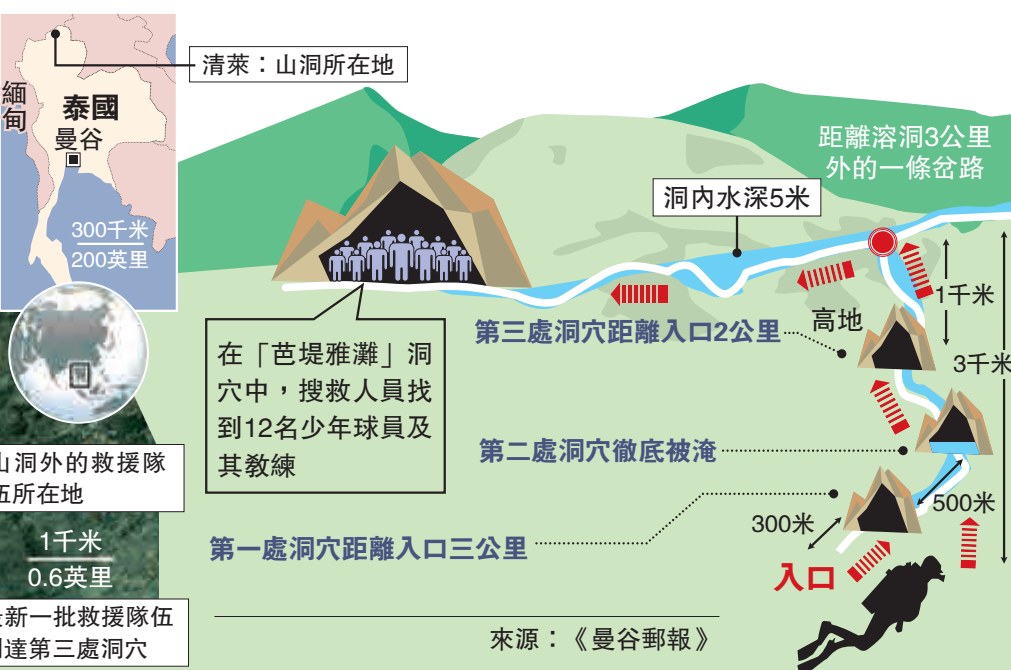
清萊：山洞所在地

緬甸

泰國

曼谷

300千米

200英里

山洞外的救援隊伍所在地

1千米

0.6英里

新一批救援隊伍到達第三處洞穴

距離溶洞3公里外的一條岔路

洞內水深5米

在「芭堤雅灘」洞穴中，搜救人員找到12名少年球員及其教練

第三處洞穴距離入口2公里

高地

1千米

3千米

第二處洞穴徹底被淹

第一處洞穴距離入口三公里

500米

300米

入口

來源：《曼谷郵報》